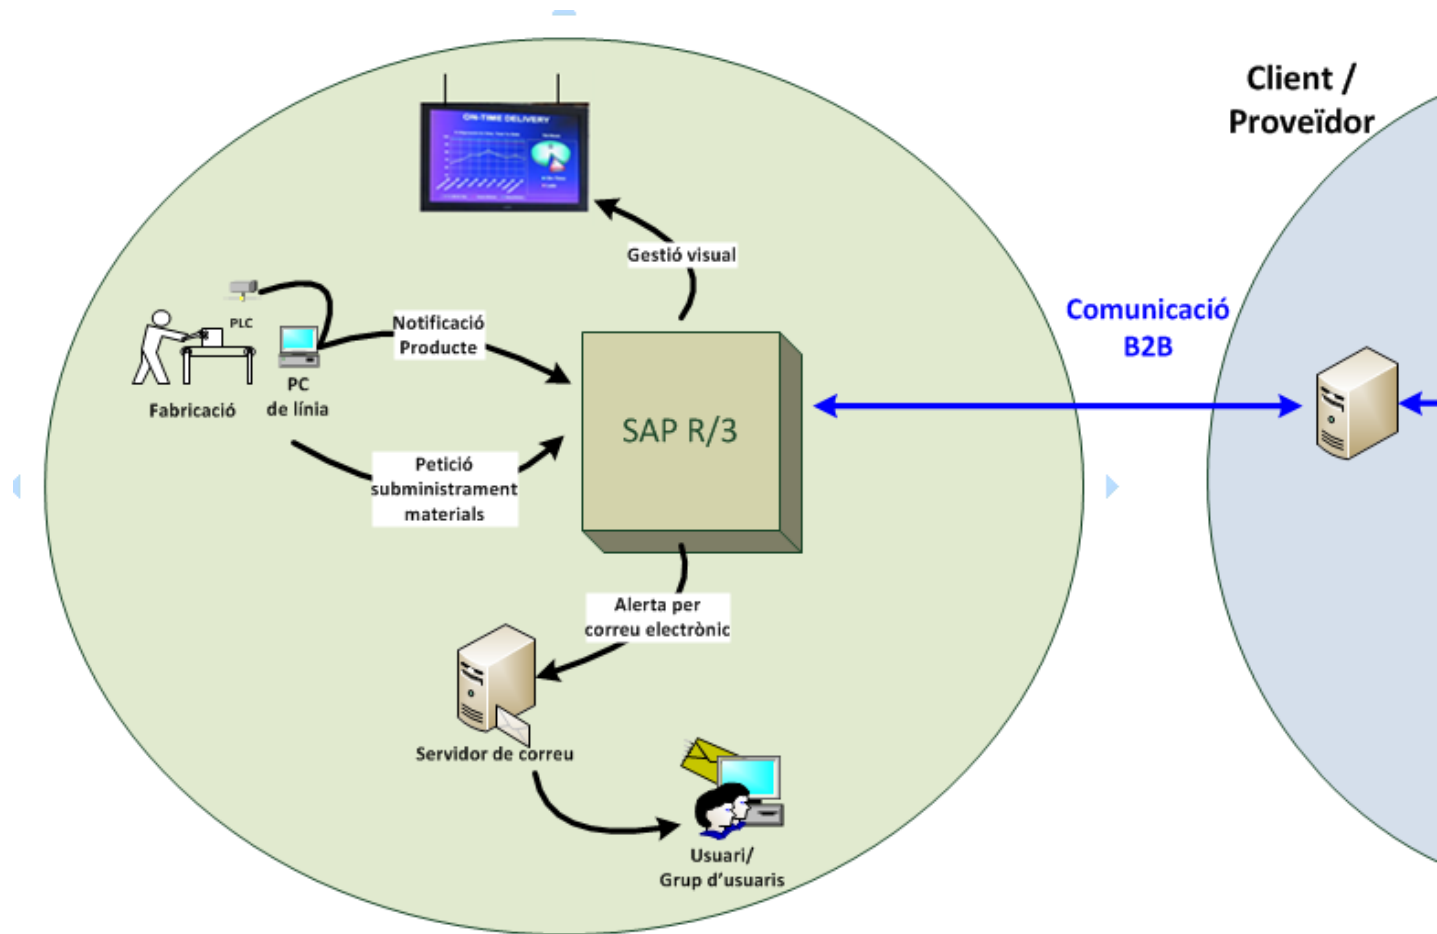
Client / Proveïdor

ON-TIME DELIVERY

Gestió visual

Comunicació B2B

PLC

Notificació Producte

PC de línia

Fabricació

SAP R/3

Petició subministrament materials

Alerta per correu electrònic

Servidor de correu

Usuari/ Grup d'usuaris